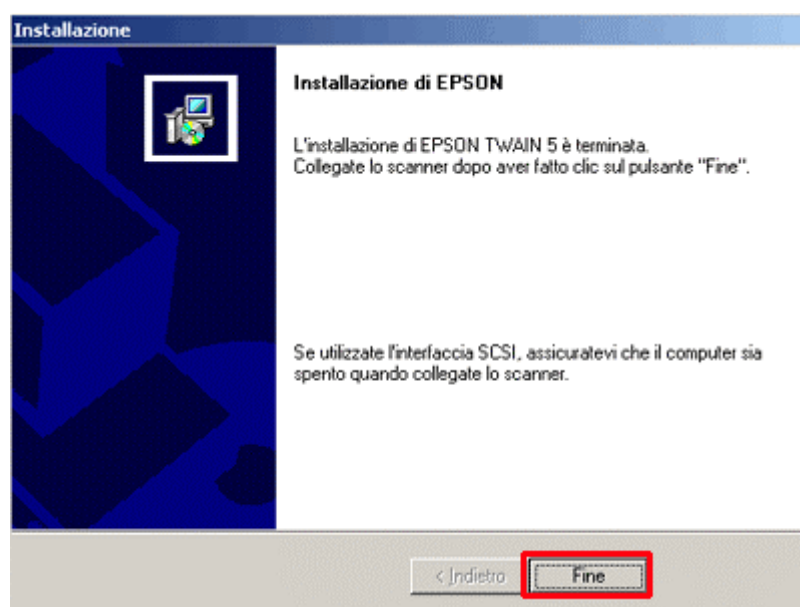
Installazione

Installazione di EPSON

L'installazione di EPSON TWAIN 5 è terminata.
Collegate lo scanner dopo aver fatto clic sul pulsante "Fine".

Se utilizzate l'interfaccia SCSI, assicuratevi che il computer sia spento quando collegate lo scanner.

< Indietro

Fine